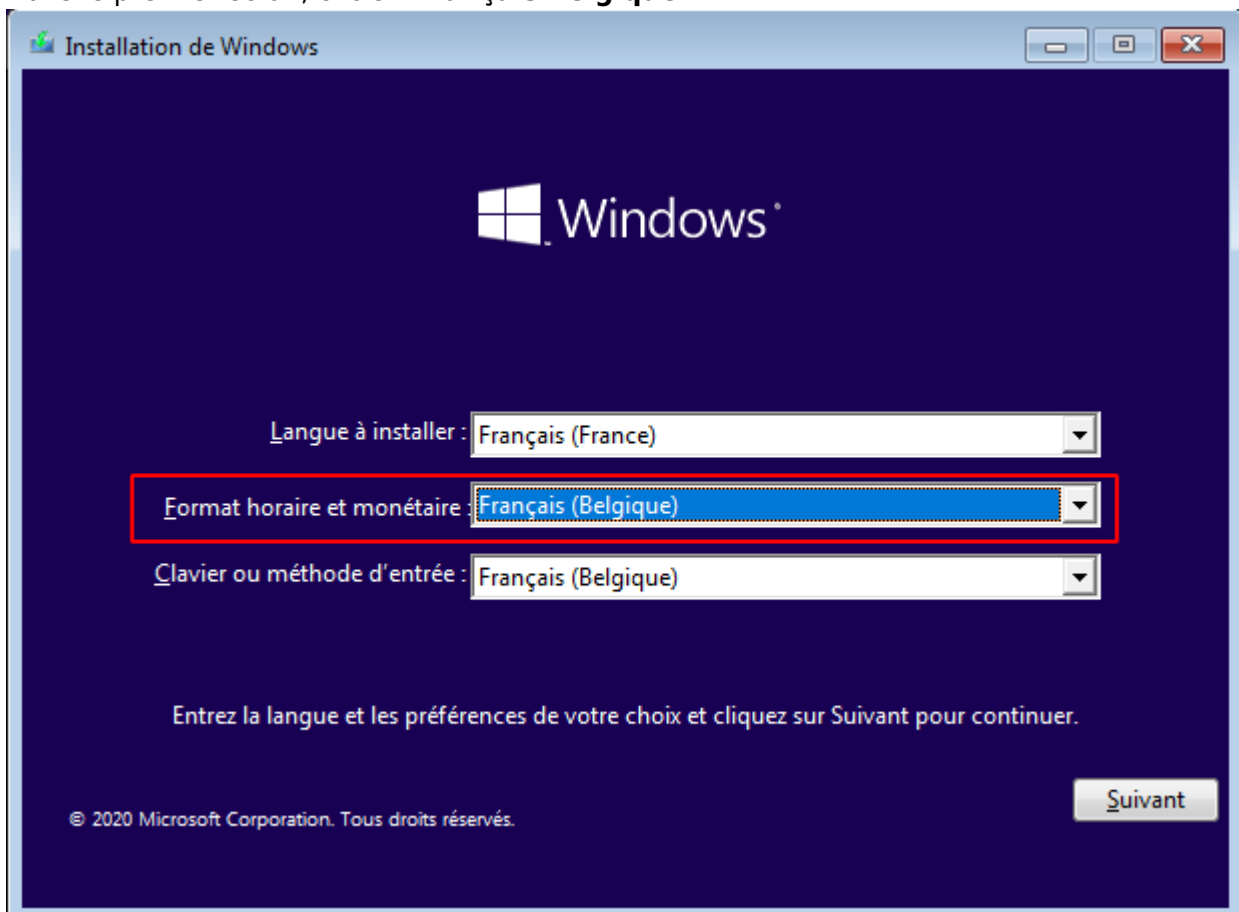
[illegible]

Installation de Windows

Windows

Langue à installer : Français (France)

Format horaire et monétaire : Français (Belgique)

Clavier ou méthode d'entrée : Français (Belgique)

Entrez la langue et les préférences de votre choix et cliquez sur Suivant pour continuer.

© 2020 Microsoft Corporation. Tous droits réservés.

Suivant